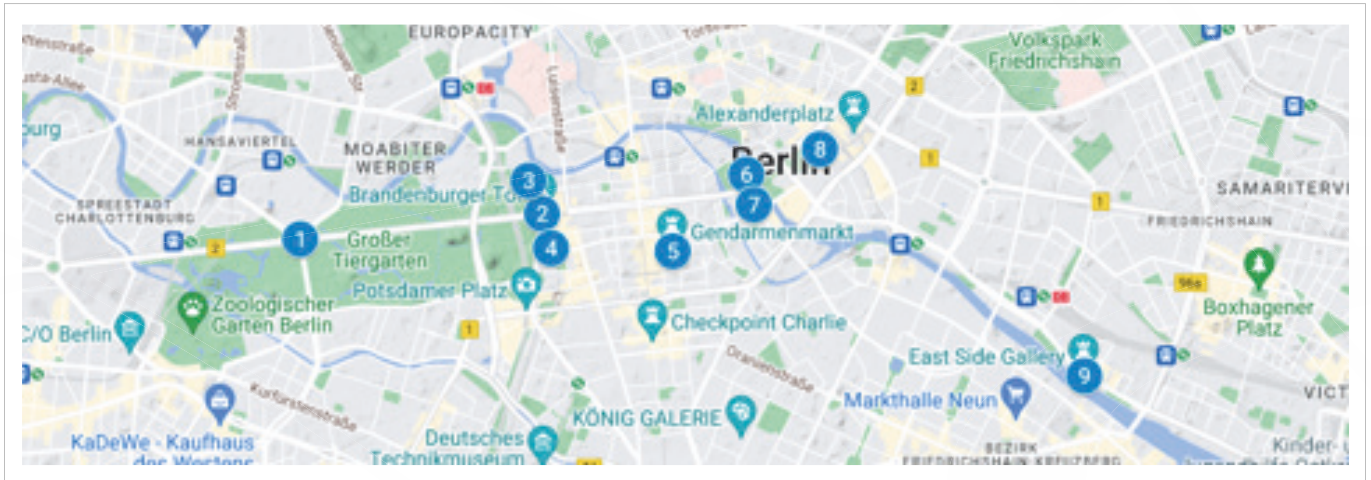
EUROPACITY
Volkspark Friedrichshain
Alexanderplatz
HANSAVIERTEL
MOABITER WERDER
Berlin
8
3
6
Brandenburger Tor
7
SAMARITERVI
SPREESTADT CHARLOTTENBURG
2
FRIEDRICHSHAIN
1
Großer Tiergarten
Gendarmenmarkt
4
5
Potsdamer Platz
Zoologischer Garten Berlin
C/O Berlin
Checkpoint Charlie
Boxhagener Platz
East Side Gallery
9
Markthalle Neun
KÖNIG GALERIE
KaDeWe - Kaufhaus des Westens
Deutsches Technikmuseum
BEZIRK FRIEDRICHSHAIN-KREUZBERG
Luisenstraße
Oranienstraße
Kurfürstenstraße
Stromstraße
2
1
1
1
2
96a
VICT
Kinder-